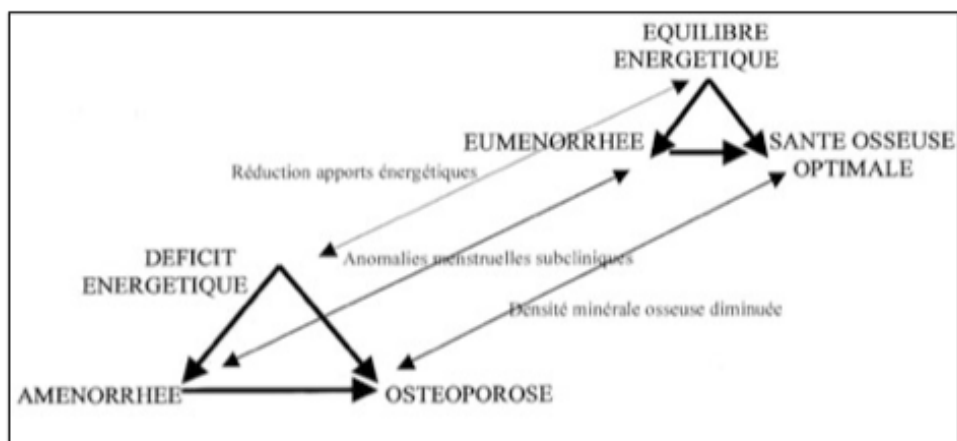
EQUILIBRE ENERGETIQUE

EUMENORRHEE

SANTE OSSEUSE OPTIMALE

Réduction apports énergétiques

Anomalies menstruelles subcliniques

DEFICIT ENERGETIQUE

Densité minérale osseuse diminuée

AMENORRHEE

OSTEOPOROSE